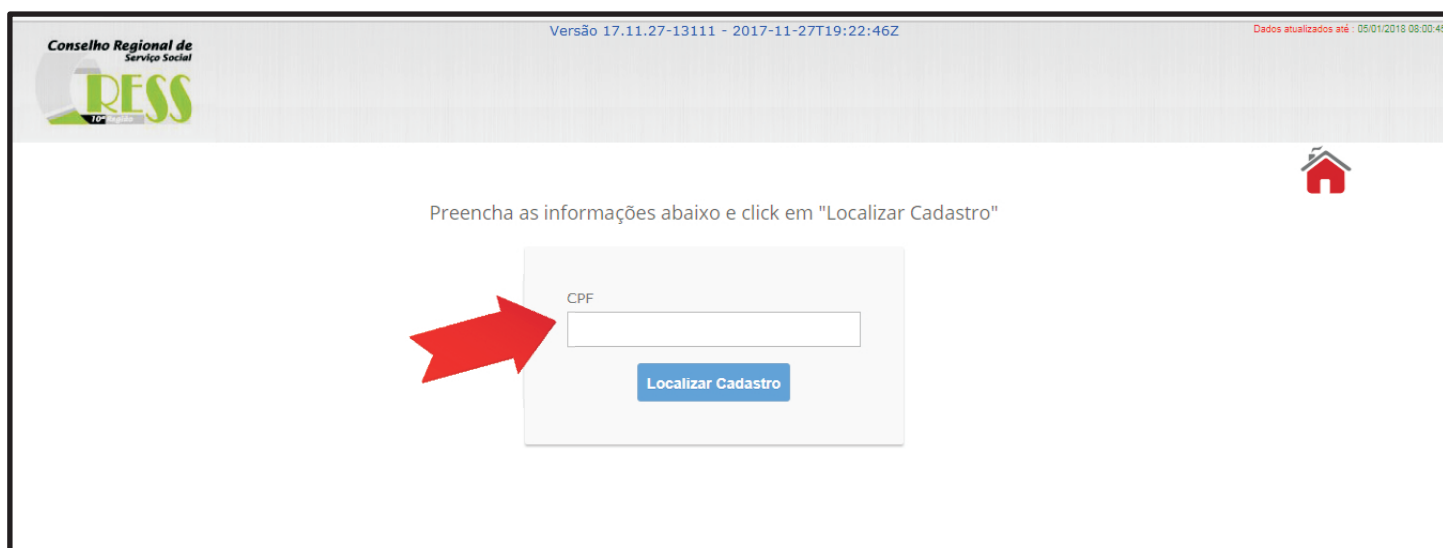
Conselho Regional de
Serviço Social
CRESS
10ª Região

Versão 17.11.27-13111 - 2017-11-27T19:22:46Z

Dados atualizados até : 05/01/2018 08:00:4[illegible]

Preencha as informações abaixo e click em "Localizar Cadastro"

CPF

Localizar Cadastro